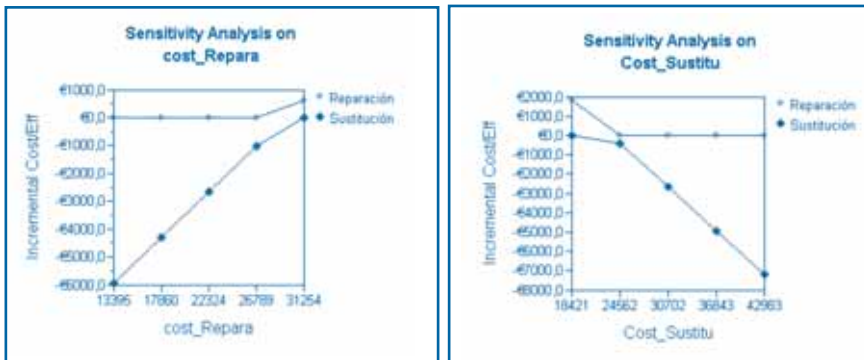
Sensitivity Analysis on cost_Repara

€1000,0
€0,0
-€1000,0
-€2000,0
-€3000,0
-€4000,0
-€5000,0
-€6000,0

Incremental Cost/Eff

13395 17860 22324 26789 31254

cost_Repara

Reparación
Sustitución

Sensitivity Analysis on Cost_Sustitu

€2000,0
€1000,0
€0,0
-€1000,0
-€2000,0
-€3000,0
-€4000,0
-€5000,0
-€6000,0
-€7000,0
-€8000,0

Incremental Cost/Eff

18421 24562 30702 36843 42983

Cost_Sustitu

Reparación
Sustitución